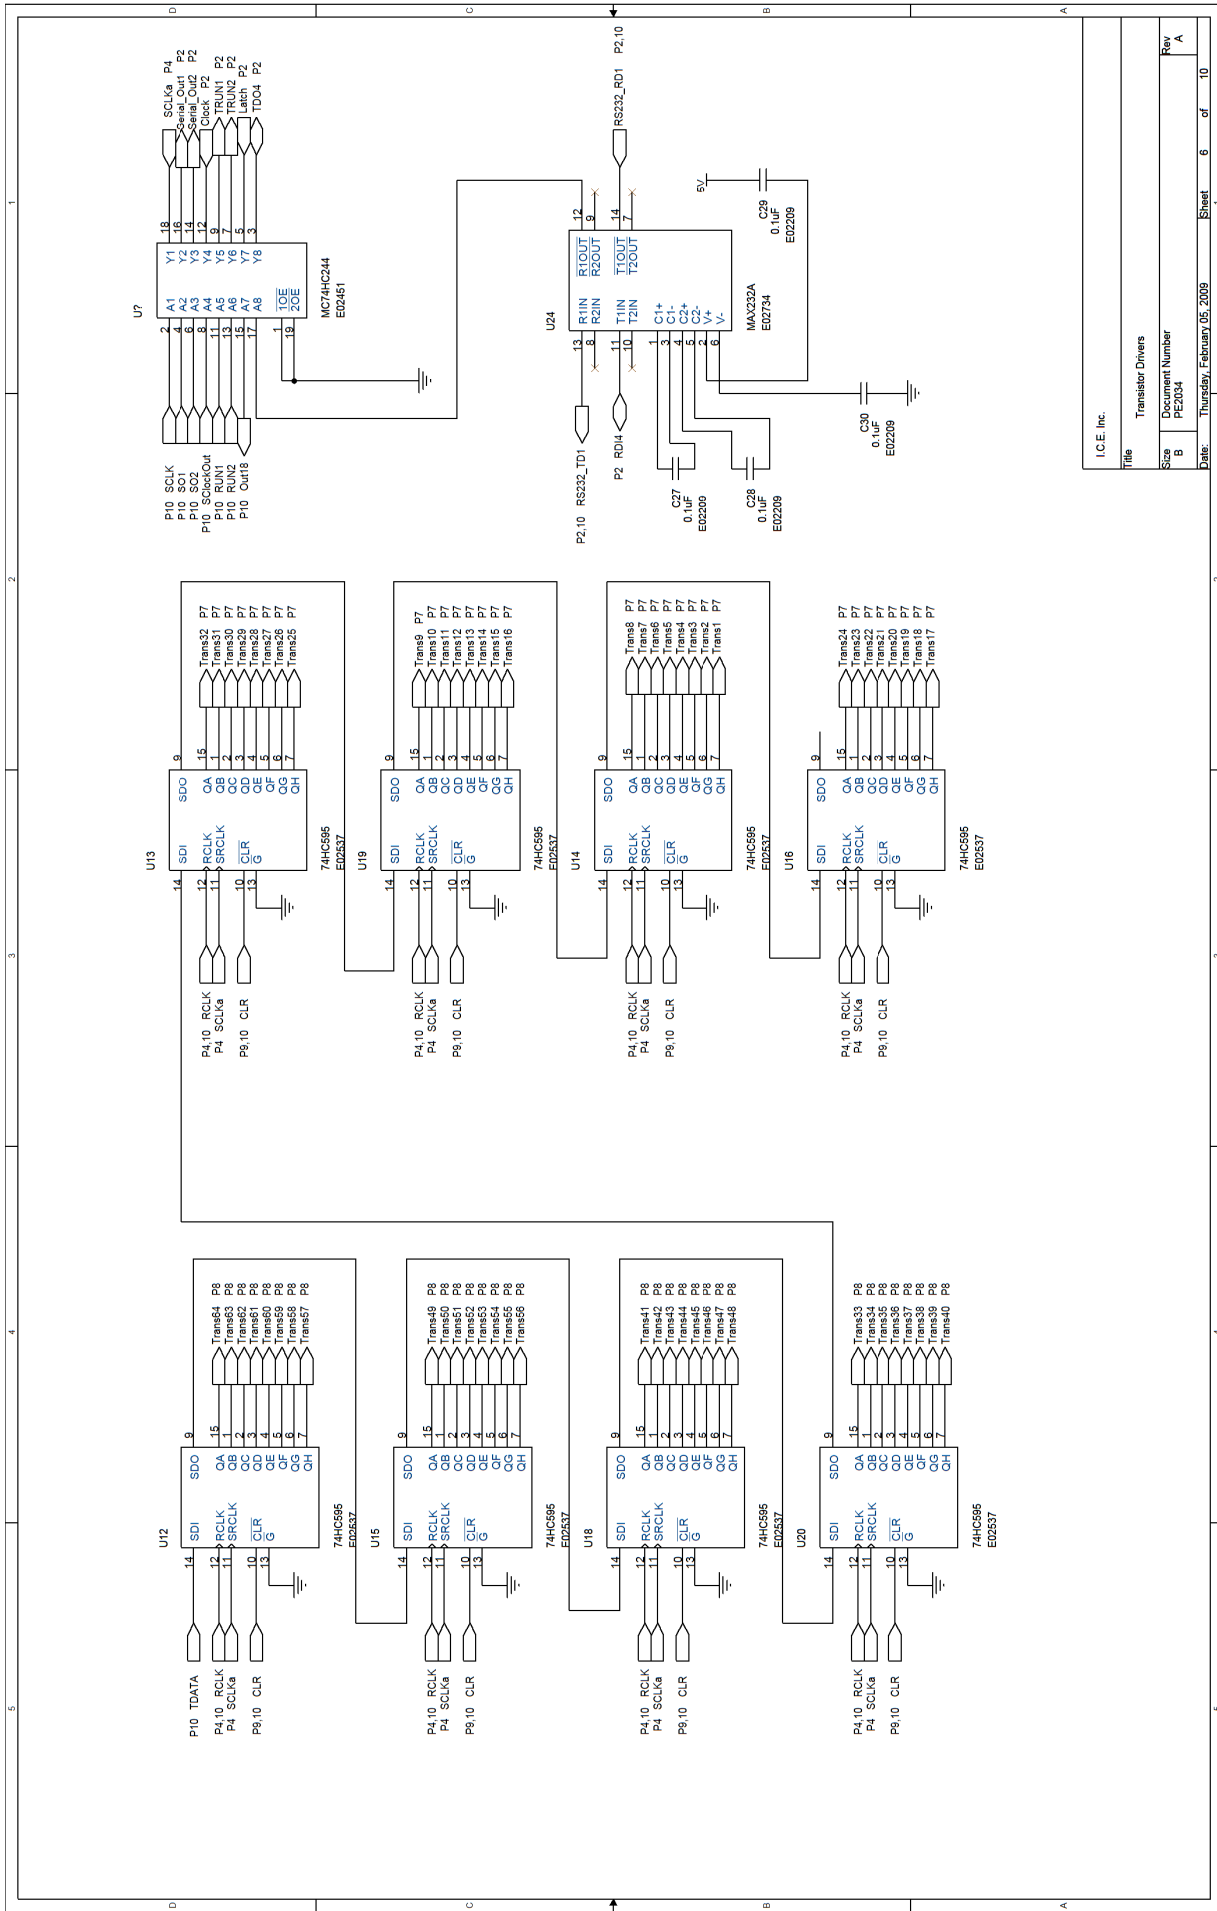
D C B A

I.C.E. Inc.

Title
Transistor Drivers

Size B
Document Number PE2034
Rev A

Date: Thursday, February 05, 2009
Sheet 6 of 10

SCLKa P4
Serial_Out1 P2
Serial_Out2 P2
Clock P2
TRUN1 P2
TRUN2 P2
Latch P2
TDO4 P2

U?
MC74HC244
E02451
A1 A2 A3 A4 A5 A6 A7 A8
Y1 Y2 Y3 Y4 Y5 Y6 Y7 Y8
$\overline{1OE}$ $\overline{2OE}$
2 4 6 8 11 13 15 17 1 19
18 16 14 12 9 7 5 3

P10 SCLK
P10 SO1
P10 SO2
P10 SClockOut
P10 RUN1
P10 RUN2
P10 Out18

P2,10 RS232_RD1
P2,10 RS232_TD1
P2 RDI4

U24
MAX232A
E02734
R1IN R2IN T1IN T2IN C1+ C1- C2+ C2- V+ V-
$\overline{R1OUT}$ $\overline{R2OUT}$ $\overline{T1OUT}$ $\overline{T2OUT}$
13 8 11 10 1 3 4 5 2 6
12 9 14 7

5V
C29 0.1uF E02209
C30 0.1uF E02209
C27 0.1uF E02209
C28 0.1uF E02209

U13 74HC595 E02537
Trans32 P7 Trans31 P7 Trans30 P7 Trans29 P7 Trans28 P7 Trans27 P7 Trans26 P7 Trans25 P7

U19 74HC595 E02537
Trans9 P7 Trans10 P7 Trans11 P7 Trans12 P7 Trans13 P7 Trans14 P7 Trans15 P7 Trans16 P7

U14 74HC595 E02537
Trans8 P7 Trans7 P7 Trans6 P7 Trans5 P7 Trans4 P7 Trans3 P7 Trans2 P7 Trans1 P7

U16 74HC595 E02537
Trans24 P7 Trans23 P7 Trans22 P7 Trans21 P7 Trans20 P7 Trans19 P7 Trans18 P7 Trans17 P7

SDI RCLK SRCLK $\overline{CLR}$ $\overline{G}$
SDO QA QB QC QD QE QF QG QH
14 12 11 10 13
9 15 1 2 3 4 5 6 7

P4,10 RCLK
P4 SCLKa
P9,10 CLR

U12 74HC595 E02537
Trans64 P8 Trans63 P8 Trans62 P8 Trans61 P8 Trans60 P8 Trans59 P8 Trans58 P8 Trans57 P8

U15 74HC595 E02537
Trans49 P8 Trans50 P8 Trans51 P8 Trans52 P8 Trans53 P8 Trans54 P8 Trans55 P8 Trans56 P8

U18 74HC595 E02537
Trans41 P8 Trans42 P8 Trans43 P8 Trans44 P8 Trans45 P8 Trans46 P8 Trans47 P8 Trans48 P8

U20 74HC595 E02537
Trans33 P8 Trans34 P8 Trans35 P8 Trans36 P8 Trans37 P8 Trans38 P8 Trans39 P8 Trans40 P8

P10 TDATA
P4,10 RCLK
P4 SCLKa
P9,10 CLR

1 2 3 4 5